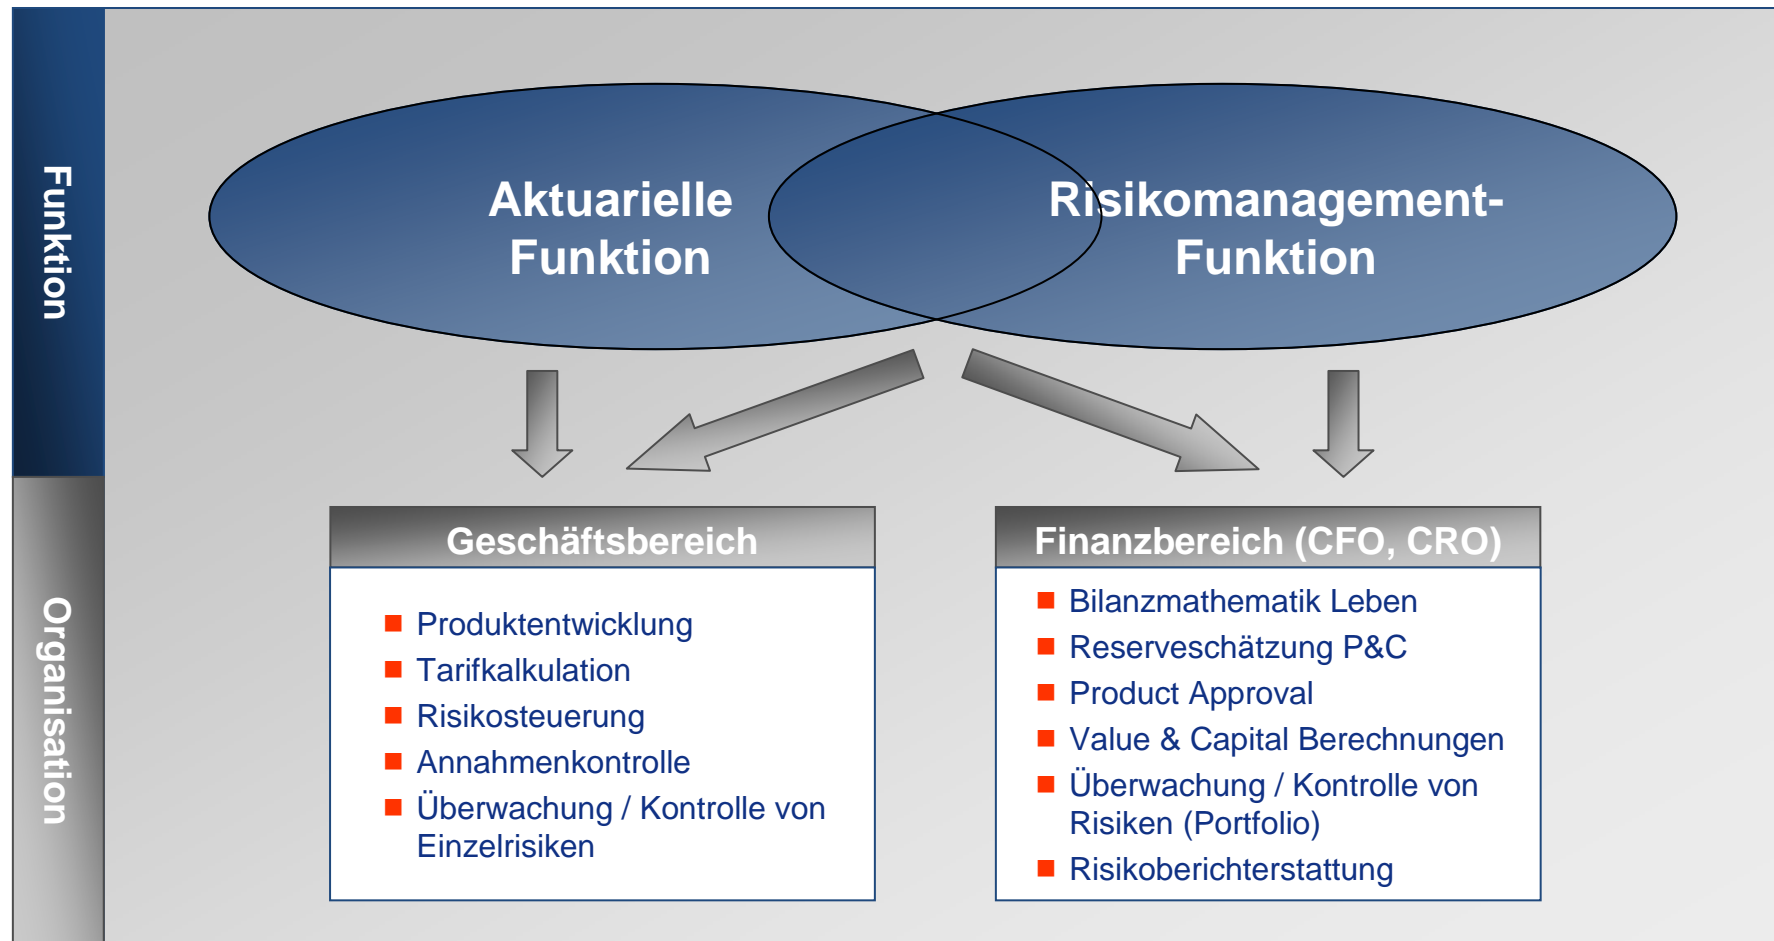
Funktion

Organisation

Aktuarielle Funktion

Risikomanagement-Funktion

Geschäftsbereich

- Produktentwicklung
- Tarifkalkulation
- Risikosteuerung
- Annahmenkontrolle
- Überwachung / Kontrolle von Einzelrisiken

Finanzbereich (CFO, CRO)

- Bilanzmathematik Leben
- Reserveschätzung P&C
- Product Approval
- Value & Capital Berechnungen
- Überwachung / Kontrolle von Risiken (Portfolio)
- Risikoberichterstattung